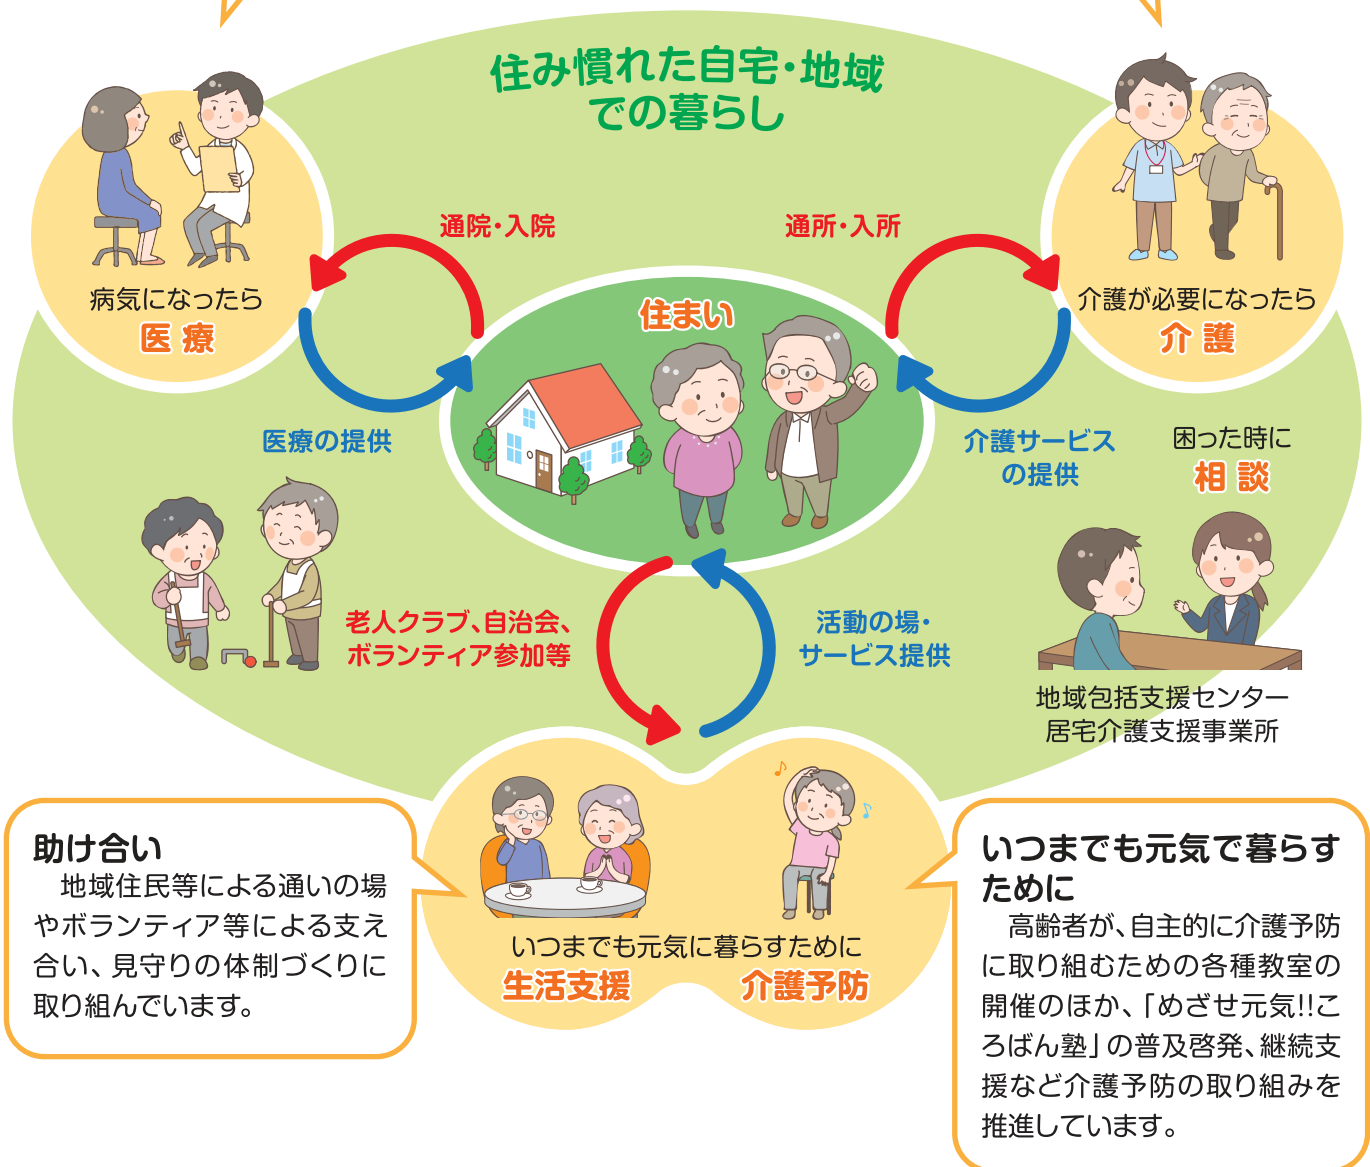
住み慣れた自宅・地域での暮らし

病気になったら
医療

通院・入院

通所・入所

介護が必要になったら
介護

住まい

医療の提供

介護サービスの提供

困った時に
相談

老人クラブ、自治会、ボランティア参加等

活動の場・サービス提供

地域包括支援センター
居宅介護支援事業所

助け合い
地域住民等による通いの場やボランティア等による支え合い、見守りの体制づくりに取り組んでいます。

いつまでも元気に暮らすために
生活支援　介護予防

いつまでも元気で暮らすために
高齢者が、自主的に介護予防に取り組むための各種教室の開催のほか、「めざせ元気!!ころばん塾」の普及啓発、継続支援など介護予防の取り組みを推進しています。